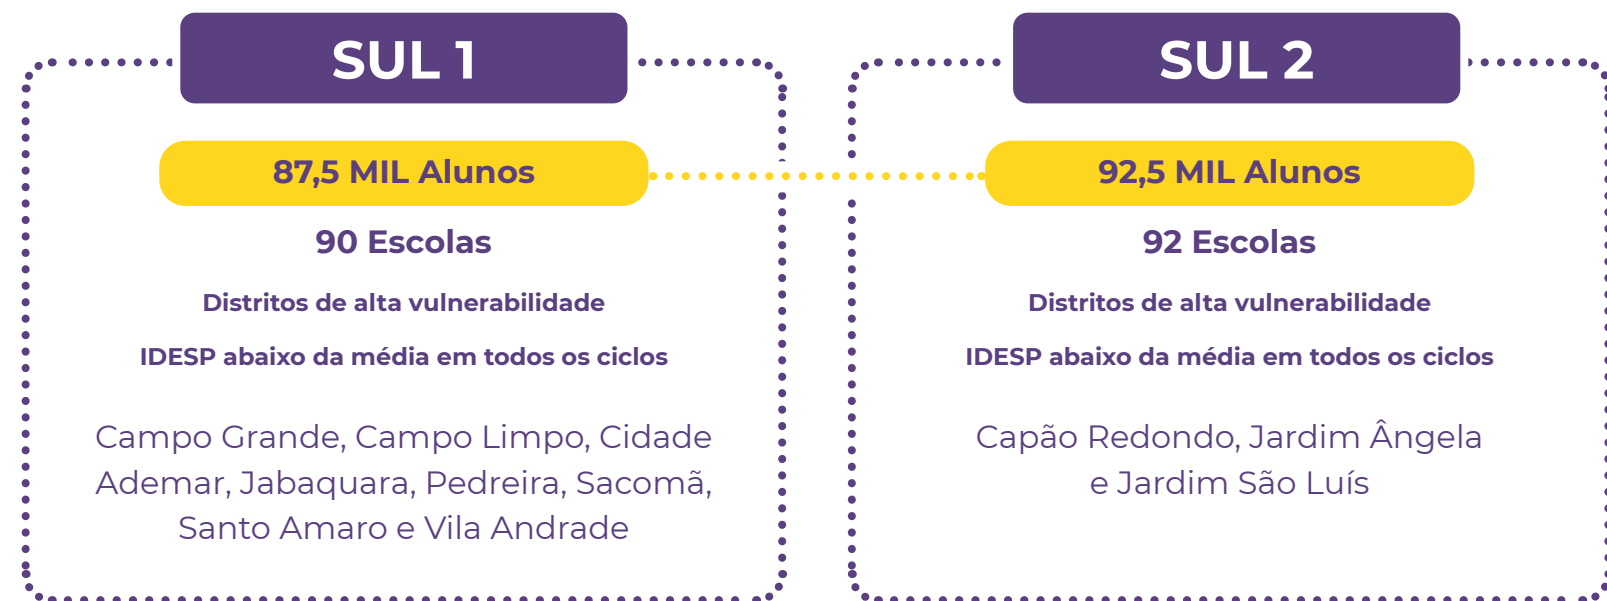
SUL 1

87,5 MIL Alunos

90 Escolas

Distritos de alta vulnerabilidade

IDESP abaixo da média em todos os ciclos

Campo Grande, Campo Limpo, Cidade Ademar, Jabaquara, Pedreira, Sacomã, Santo Amaro e Vila Andrade

SUL 2

92,5 MIL Alunos

92 Escolas

Distritos de alta vulnerabilidade

IDESP abaixo da média em todos os ciclos

Capão Redondo, Jardim Ângela e Jardim São Luís